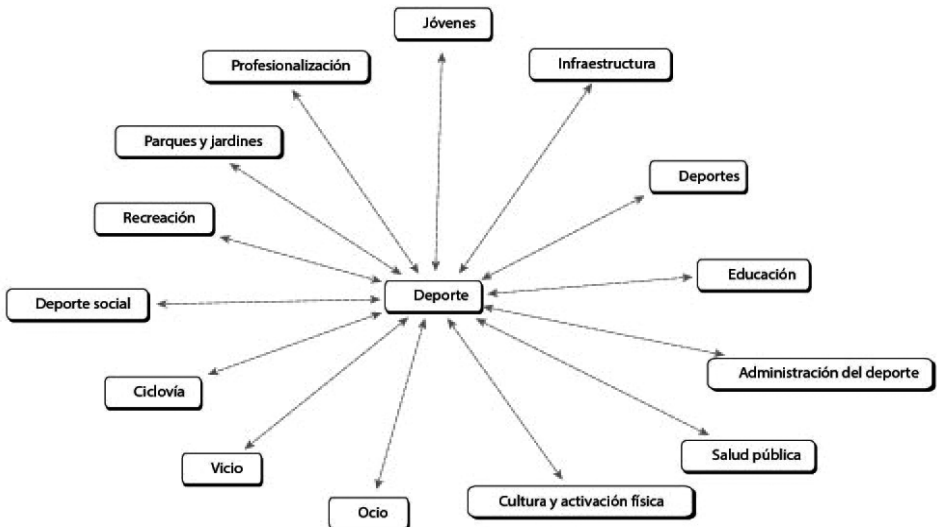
Jóvenes

Profesionalización

Infraestructura

Parques y jardines

Deportes

Recreación

Educación

Deporte social

Deporte

Administración del deporte

Ciclovía

Salud pública

Vicio

Ocio

Cultura y activación física